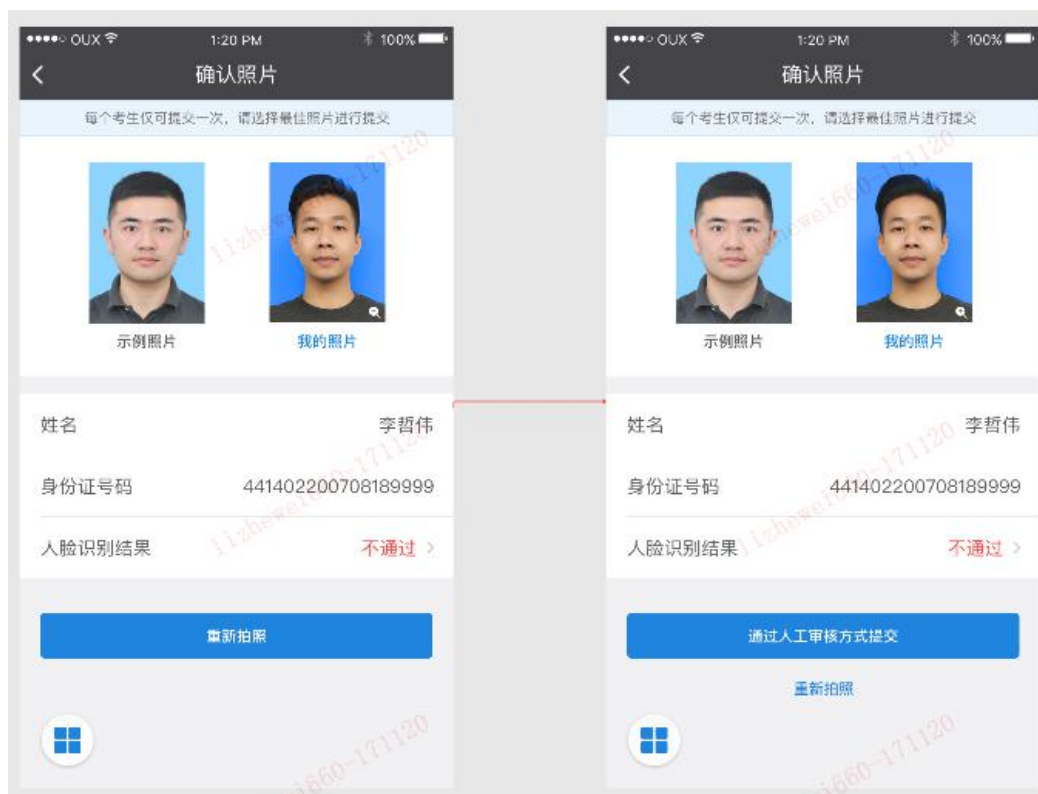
●●●●○ OUX 1:20 PM 100%

确认照片

每个考生仅可提交一次，请选择最佳照片进行提交

示例照片

我的照片

姓名 李哲伟

身份证号码 441402200708189999

人脸识别结果 不通过 >

重新拍照

lizhewei660-171120

●●●●○ OUX 1:20 PM 100%

确认照片

每个考生仅可提交一次，请选择最佳照片进行提交

示例照片

我的照片

姓名 李哲伟

身份证号码 441402200708189999

人脸识别结果 不通过 >

通过人工审核方式提交

重新拍照

lizhewei660-171120